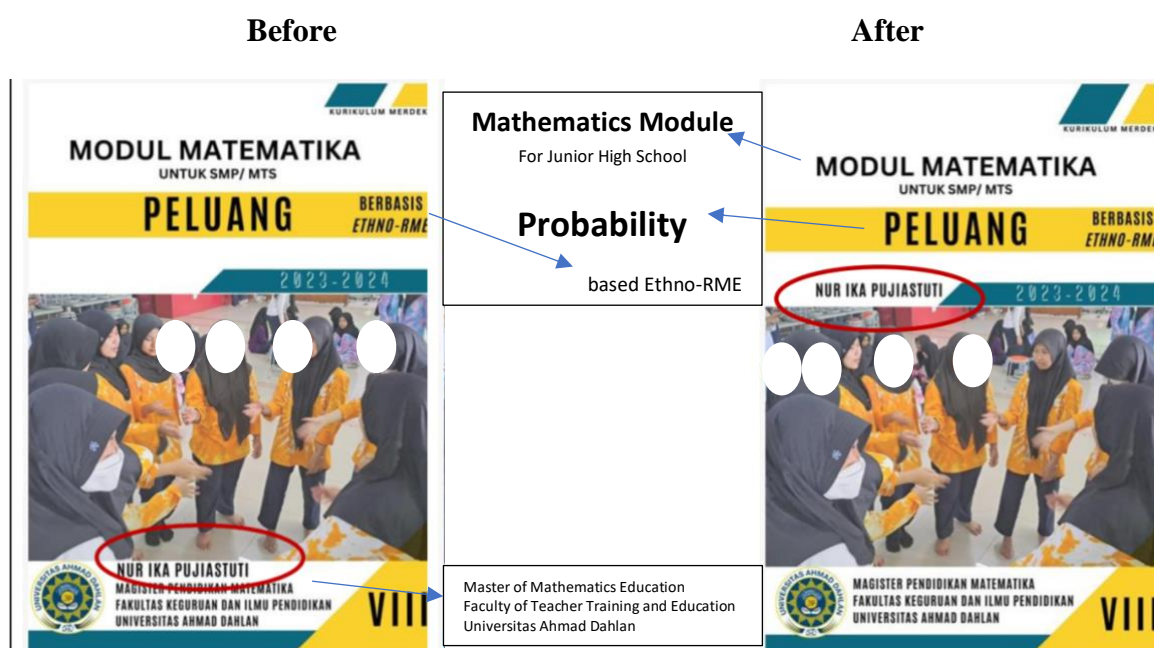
Before

After

KURIKULUM MERDEK

MODUL MATEMATIKA
UNTUK SMP/ MTS

PELUANG

BERBASIS
ETHNO-RME

2023-2024

NUR IKA PUJIASTUTI

MAGISTER PENDIDIKAN MATEMATIKA
FAKULTAS KEGURUAN DAN ILMU PENDIDIKAN
UNIVERSITAS AHMAD DAHLAN

VIII

UNIVERSITAS AHMAD DAHLAN

Mathematics Module
For Junior High School

Probability

based Ethno-RME

Master of Mathematics Education
Faculty of Teacher Training and Education
Universitas Ahmad Dahlan

KURIKULUM MERDEK

MODUL MATEMATIKA
UNTUK SMP/ MTS

PELUANG

BERBASIS
ETHNO-RM

NUR IKA PUJIASTUTI

2023-2024

MAGISTER PENDIDIKAN MATEMATIKA
FAKULTAS KEGURUAN DAN ILMU PENDIDIKAN
UNIVERSITAS AHMAD DAHLAN

VIII